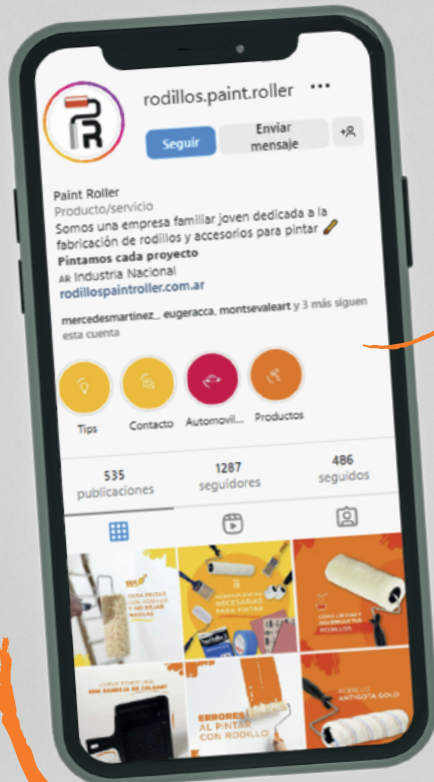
rodillos.paint.roller ···

Seguir

Enviar mensaje

Paint Roller
Producto/servicio
Somos una empresa familiar joven dedicada a la fabricación de rodillos y accesorios para pintar
Pintamos cada proyecto
AR Industria Nacional
rodillospaintroller.com.ar

mercedesmartinez_, eugeracca, montsevaleart y 3 más siguen esta cuenta

Tips
Contacto
Automovil...
Productos

535
publicaciones

1287
seguidores

486
seguidos

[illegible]

NECESARIAS PARA PINTAR

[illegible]

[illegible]

ERRORES AL PINTAR CON RODILLO

RODILLO ANTIGOTA GOLD